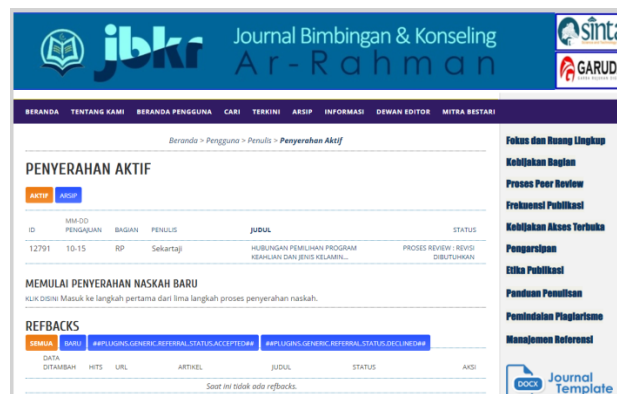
jbkr Journal Bimbingan & Konseling Ar-Rahman

sinta

GARUDA

BERANDA TENTANG KAMI BERANDA PENGGUNA CARI TERKINI ARSIP INFORMASI DEWAN EDITOR MITRA BESTARI

Beranda > Pengguna > Penulis > Penyerahan Aktif

PENYERAHAN AKTIF

AKTIF ARSIP

| ID | MM-DD PENGAJUAN | BAGIAN | PENULIS | JUDUL | STATUS |
|---|---|---|---|---|---|
| 12791 | 10-15 | RP | Sekartaji | HUBUNGAN PEMILIHAN PROGRAM KEAHLIAN DAN JENIS KELAMIN... | PROSES REVIEW : REVISI DIBUTUHKAN |

MEMULAI PENYERAHAN NASKAH BARU

KLIK DISINI Masuk ke langkah pertama dari lima langkah proses penyerahan naskah.

REFBACKS

SEMUA BARU ##PLUGINS.GENERIC.REFERRAL.STATUS.ACCEPTED## ##PLUGINS.GENERIC.REFERRAL.STATUS.DECLINED##

| DATA DITAMBAH | HITS | URL | ARTIKEL | JUDUL | STATUS | AKSI |
|---|---|---|---|---|---|---|

Saat ini tidak ada refbacks.

Fokus dan Ruang Lingkup
Kebijakan Bagian
Proses Peer Review
Frekuensi Publikasi
Kebijakan Akses Terbuka
Pengarsipan
Etika Publikasi
Panduan Penulisan
Pemindaian Plagiarisme
Manajemen Referensi

DOCX Journal Template